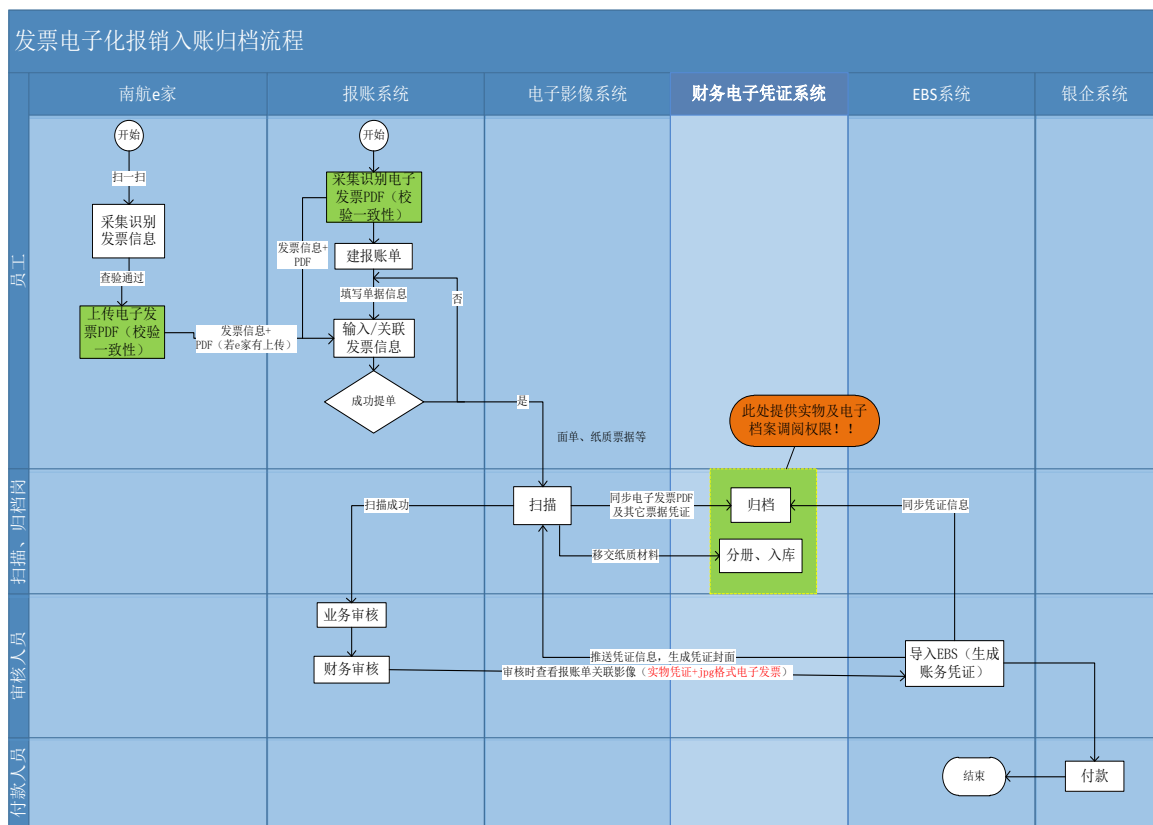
发票电子化报销入账归档流程

南航e家
报账系统
电子影像系统
财务电子凭证系统
EBS系统
银企系统

员工
扫描、归档岗
审核人员
付款人员

开始
扫一扫
采集识别发票信息
查验通过
上传电子发票PDF（校验一致性）
发票信息+PDF（若e家有上传）

开始
采集识别电子发票PDF（校验一致性）
发票信息+PDF
建报账单
填写单据信息
输入/关联发票信息
否
成功提单
是
面单、纸质票据等

此处提供实物及电子档案调阅权限！！

扫描成功
扫描
同步电子发票PDF及其它票据凭证
归档
同步凭证信息
移交纸质材料
分册、入库

业务审核
财务审核
推送凭证信息，生成凭证封面
审核时查看报账单关联影像（实物凭证+jpg格式电子发票）
导入EBS（生成账务凭证）

结束
付款